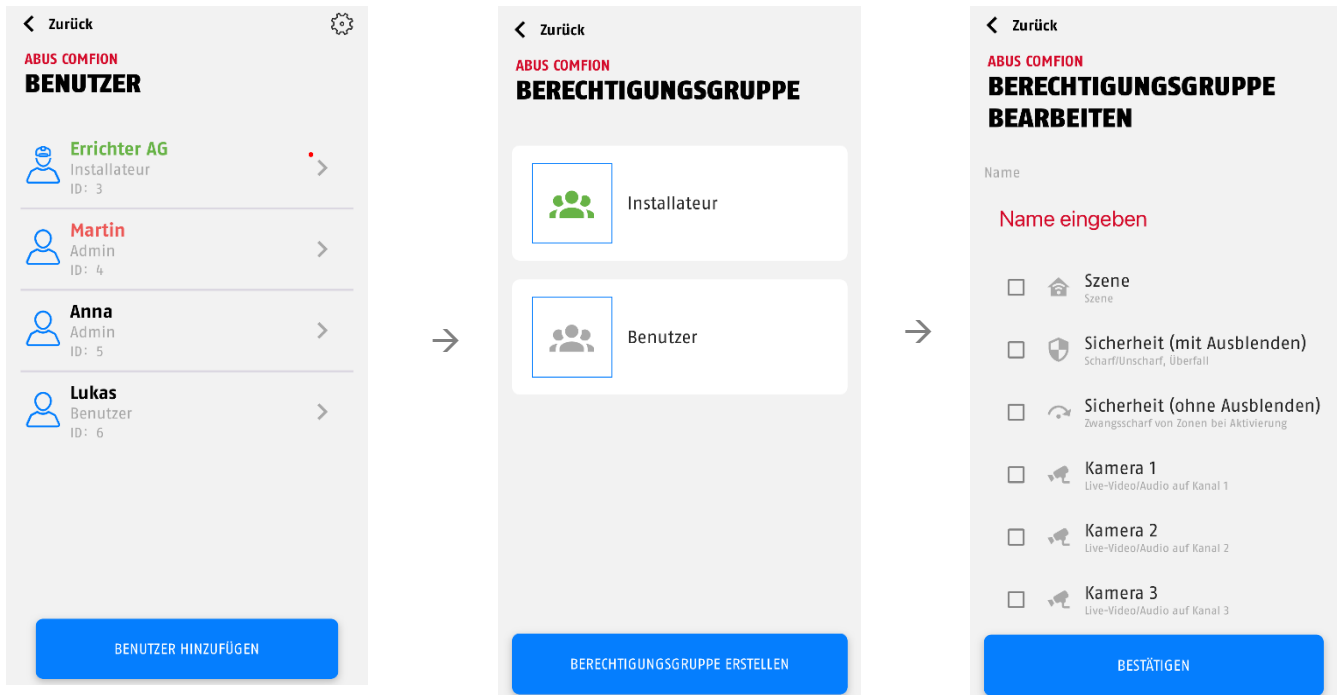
Zurück

ABUS COMFION
BENUTZER

Errichter AG
Installateur
ID: 3

Martin
Admin
ID: 4

Anna
Admin
ID: 5

Lukas
Benutzer
ID: 6

BENUTZER HINZUFÜGEN

Zurück

ABUS COMFION
BERECHTIGUNGSGRUPPE

Installateur

Benutzer

BERECHTIGUNGSGRUPPE ERSTELLEN

Zurück

ABUS COMFION
BERECHTIGUNGSGRUPPE BEARBEITEN

Name

Name eingeben

Szene
Szene

Sicherheit (mit Ausblenden)
Scharf/Unscharf, Überfall

Sicherheit (ohne Ausblenden)
Zwangsscharf von Zonen bei Aktivierung

Kamera 1
Live-Video/Audio auf Kanal 1

Kamera 2
Live-Video/Audio auf Kanal 2

Kamera 3
Live-Video/Audio auf Kanal 3

BESTÄTIGEN